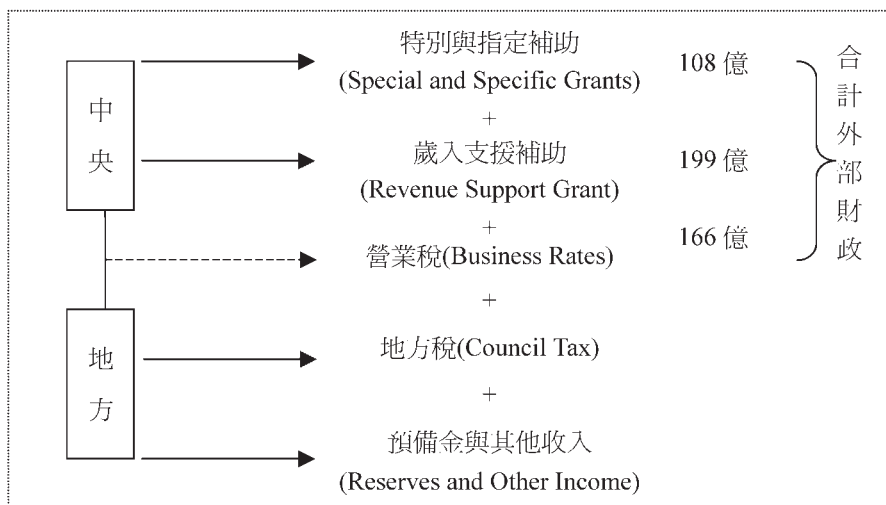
中央

地方

特別與指定補助
(Special and Specific Grants)

108 億

+

歲入支援補助
(Revenue Support Grant)

199 億

+

營業稅(Business Rates)

166 億

合計外部財政

+

地方稅(Council Tax)

+

預備金與其他收入
(Reserves and Other Income)